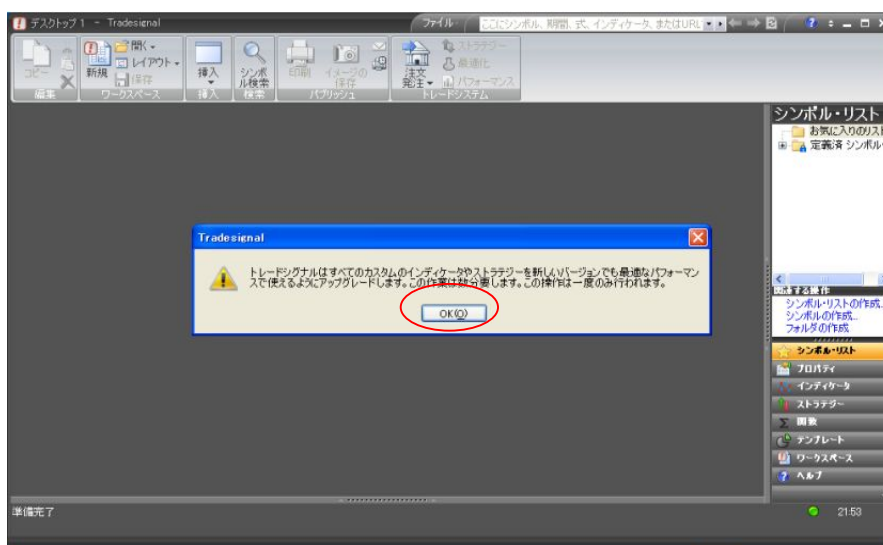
デスクトップ 1 - Tradesignal

ファイル

ここにシンボル、期間、式、インディケータ、またはURL

コピー

新規

開く

レイアウト

保存

編集

ワークスペース

挿入

挿入

シンボル検索

検索

印刷

イメージの保存

パブリッシュ

注文発注

ストラテジー

最適化

パフォーマンス

トレードシステム

シンボル・リスト

お気に入りのリスト

定義済 シンボル

Tradesignal

トレードシグナルはすべてのカスタムのインディケータやストラテジーを新しいバージョンでも最適なパフォーマンスで使えるようにアップグレードします。この作業は数分要します。この操作は一度のみ行われます。

OK(O)

関連する操作

シンボル・リストの作成...

シンボルの作成...

フォルダの作成

シンボル・リスト

プロパティ

インディケータ

ストラテジー

関数

テンプレート

ワークスペース

ヘルプ

準備完了

21:53